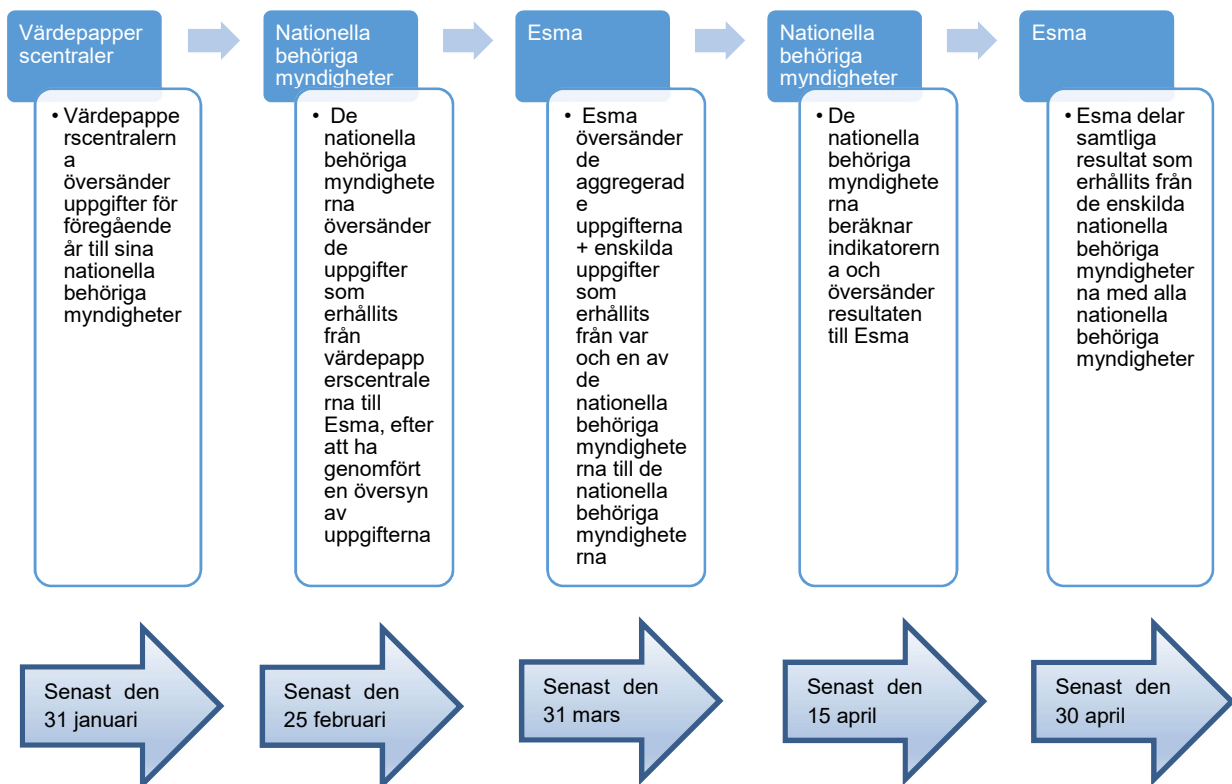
Värdepapper scentraler

• Värdepappe rscentralern a översänder uppgifter för föregående år till sina nationella behöriga myndigheter

Nationella behöriga myndigheter

• De nationella behöriga myndighete rna översänder de uppgifter som erhållits från värdepapp erscentrale rna till Esma, efter att ha genomfört en översyn av uppgifterna

Esma

• Esma översänder de aggregerad e uppgifterna + enskilda uppgifter som erhållits från var och en av de nationella behöriga myndighete rna till de nationella behöriga myndighete rna

Nationella behöriga myndigheter

• De nationella behöriga myndighete rna beräknar indikatorern a och översänder resultaten till Esma

Esma

• Esma delar samtliga resultat som erhållits från de enskilda nationella behöriga myndighete rna med alla nationella behöriga myndigheter

Senast den 31 januari

Senast den 25 februari

Senast den 31 mars

Senast den 15 april

Senast den 30 april